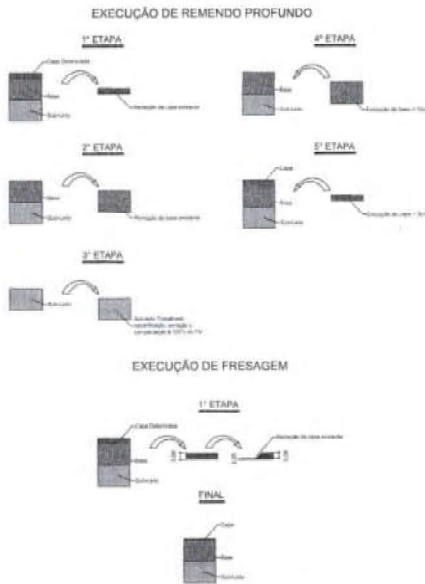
EXECUÇÃO DE REMENDO PROFUNDO

1ª ETAPA

Capa Deteriorada

Base

Sub-Leito

Remoção da capa existente

4ª ETAPA

Base

Sub-Leito

Execução da base + 1/4 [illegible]

2ª ETAPA

Base

Sub-Leito

Remoção da base existente

5ª ETAPA

Capa

Base

Sub-Leito

Execução da capa + 1/4 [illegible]

3ª ETAPA

Sub-Leito

Sub-leito: Tratamento, escarificação, aeração e compactação a 100% do PN

EXECUÇÃO DE FRESAGEM

1ª ETAPA

Capa Deteriorada

Base

Sub-Leito

Execução da capa existente

FINAL

Capa

Base

Sub-Leito